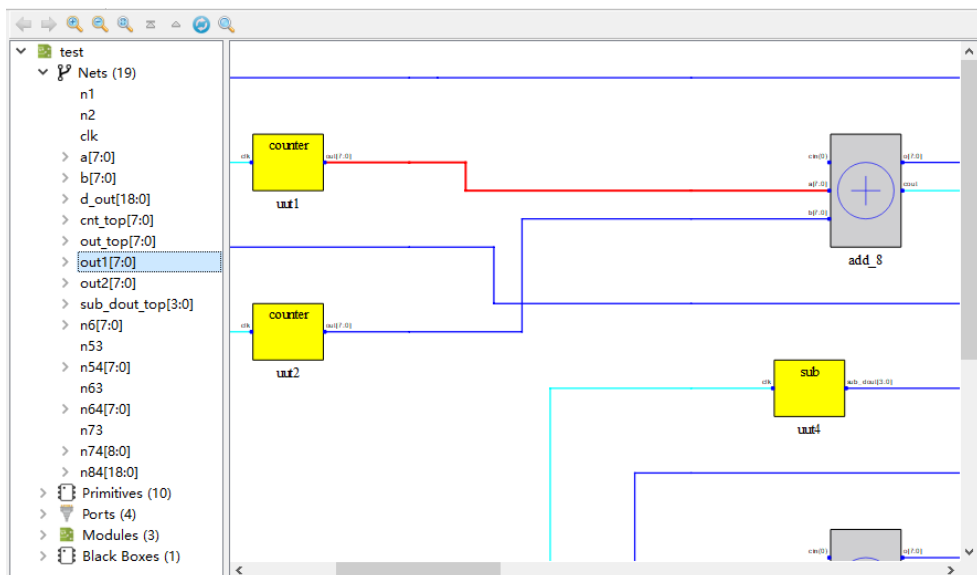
test
Nets (19)
n1
n2
clk
a[7:0]
b[7:0]
d_out[18:0]
cnt_top[7:0]
out_top[7:0]
out1[7:0]
out2[7:0]
sub_dout_top[3:0]
n6[7:0]
n53
n54[7:0]
n63
n64[7:0]
n73
n74[8:0]
n84[18:0]
Primitives (10)
Ports (4)
Modules (3)
Black Boxes (1)

clk
counter
out[7:0]
uut1

cin[0]
a[7:0]
b[7:0]
o[7:0]
cout
add_8

clk
counter
out[7:0]
uut2

clk
sub
sub_dout[3:0]
uut4

cin[0]
o[7:0]